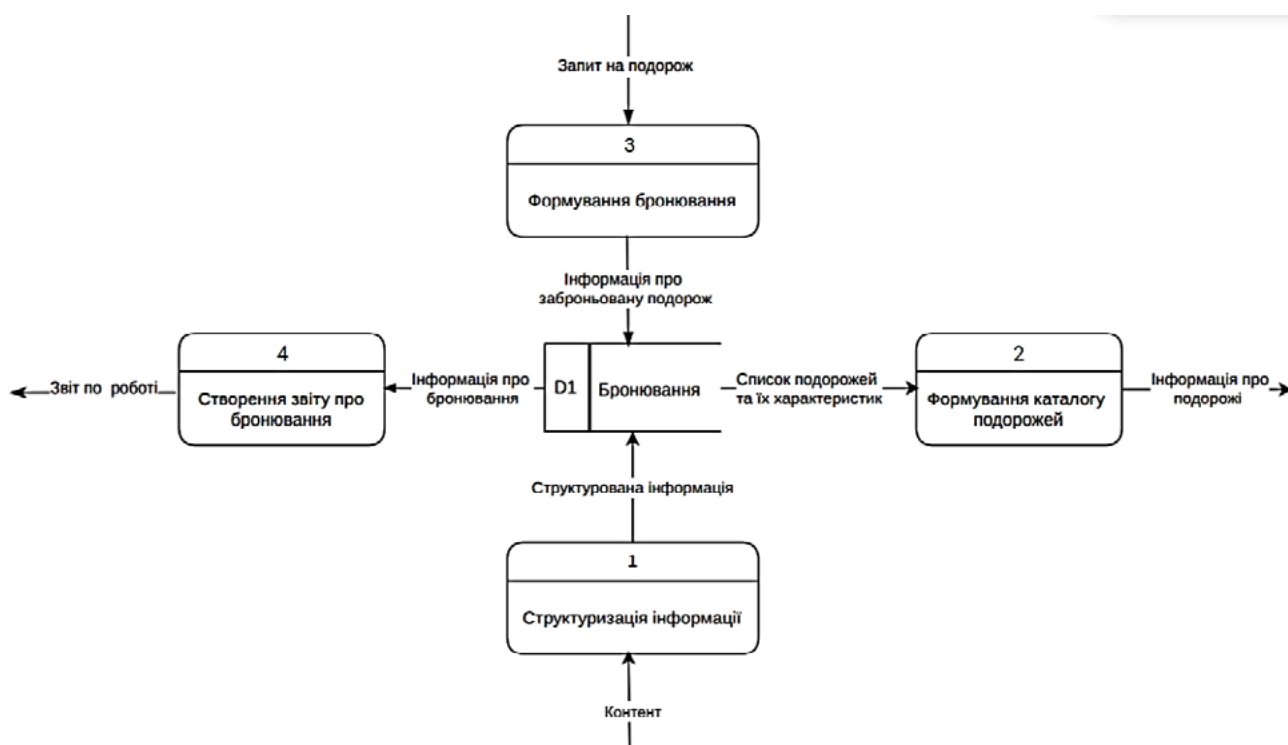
Запит на подорож

3

Формування бронювання

Інформація про заброньовану подорож

4

Створення звіту про бронювання

Звіт по роботі

Інформація про бронювання

D1

Бронювання

Список подорожей та їх характеристик

2

Формування каталогу подорожей

Інформація про подорожі

Структурована інформація

1

Структуризація інформації

Контент